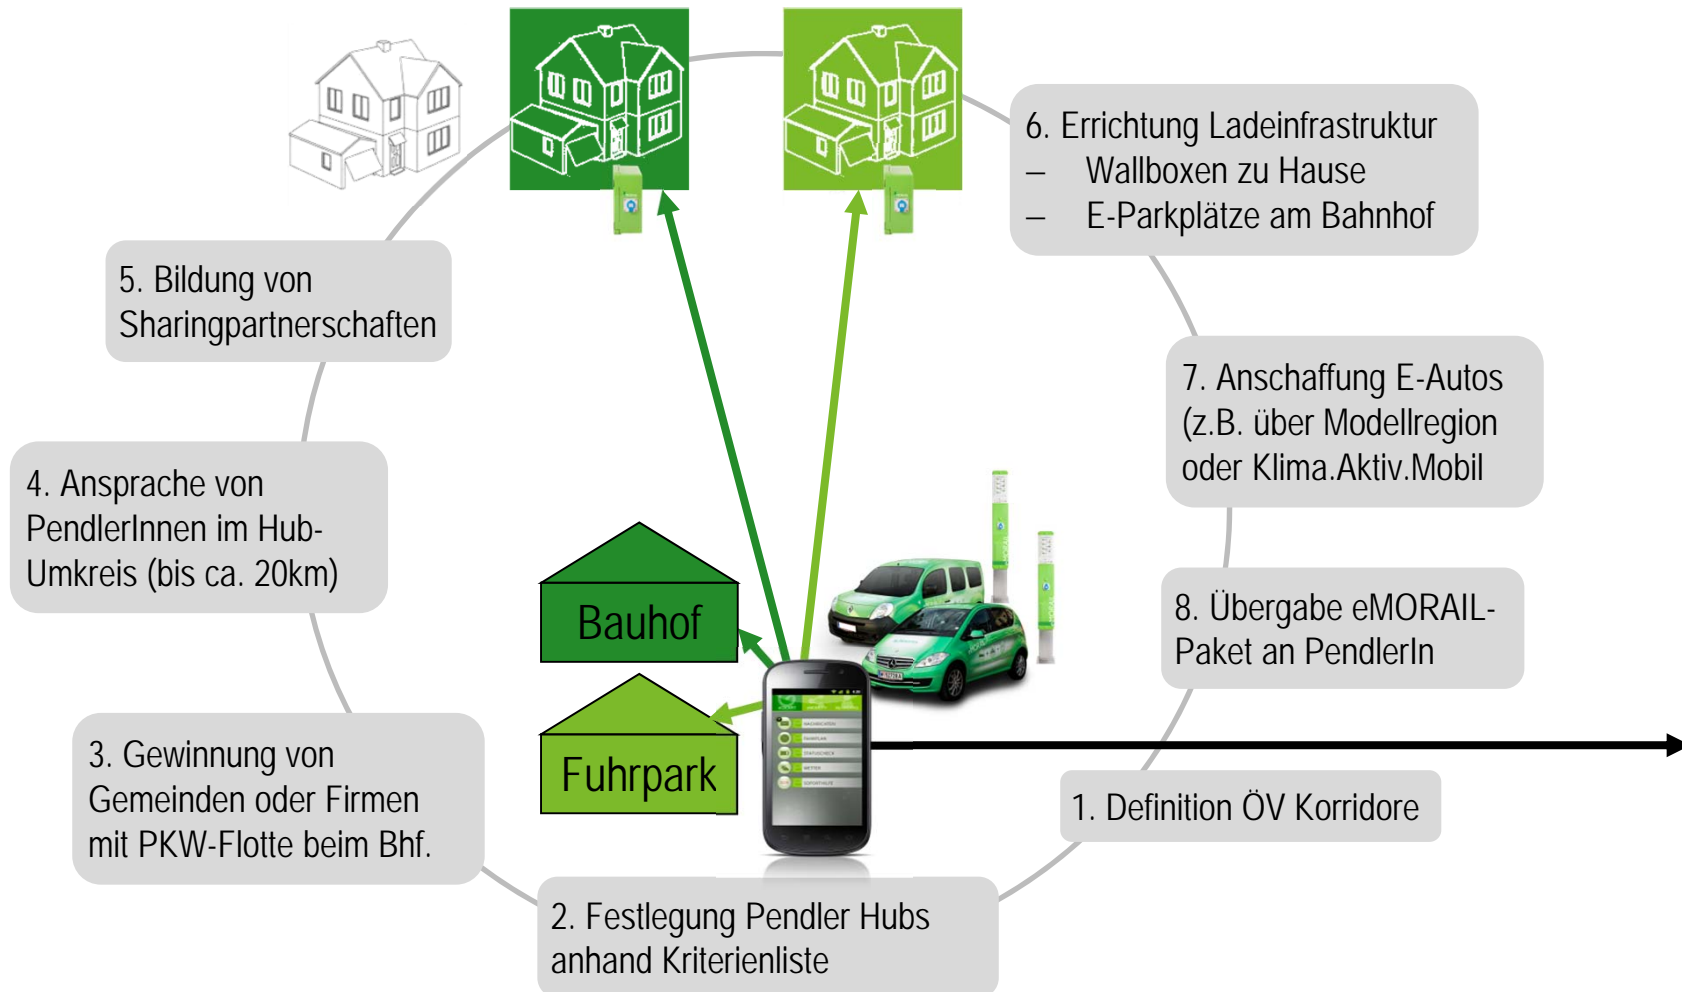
1. Definition ÖV Korridore

2. Festlegung Pendler Hubs anhand Kriterienliste

3. Gewinnung von Gemeinden oder Firmen mit PKW-Flotte beim Bhf.

4. Ansprache von PendlerInnen im Hub-Umkreis (bis ca. 20km)

5. Bildung von Sharingpartnerschaften

6. Errichtung Ladeinfrastruktur
– Wallboxen zu Hause
– E-Parkplätze am Bahnhof

7. Anschaffung E-Autos (z.B. über Modellregion oder Klima.Aktiv.Mobil

8. Übergabe eMORAIL-Paket an PendlerIn

Bauhof

Fuhrpark